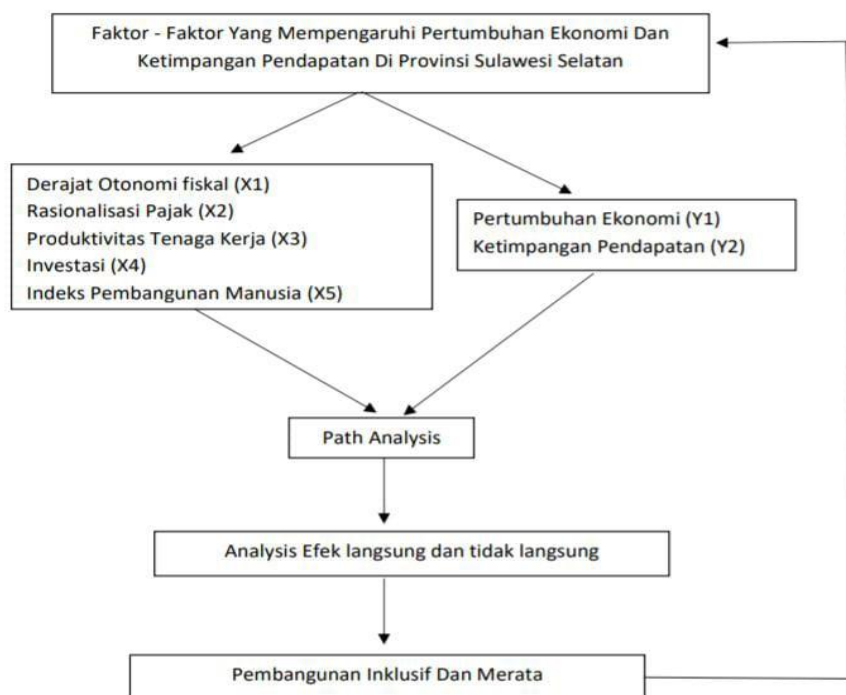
Faktor - Faktor Yang Mempengaruhi Pertumbuhan Ekonomi Dan Ketimpangan Pendapatan Di Provinsi Sulawesi Selatan

Derajat Otonomi fiskal (X1)
Rasionalisasi Pajak (X2)
Produktivitas Tenaga Kerja (X3)
Investasi (X4)
Indeks Pembangunan Manusia (X5)

Pertumbuhan Ekonomi (Y1)
Ketimpangan Pendapatan (Y2)

Path Analysis

Analysis Efek langsung dan tidak langsung

Pembangunan Inklusif Dan Merata